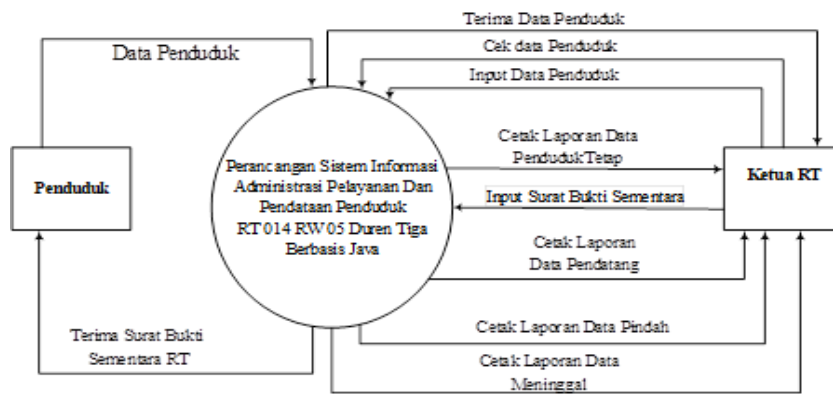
Data Penduduk

Terima Data Penduduk

Cek data Penduduk

Input Data Penduduk

Penduduk

Perancangan Sistem Informasi Administrasi Pelayanan Dan Pendataan Penduduk RT 014 RW 05 Duren Tiga Berbasis Java

Cetak Laporan Data PendudukTetap

Ketua RT

Input Surat Bukti Sementara

Cetak Laporan Data Pendatang

Terima Surat Bukti Sementara RT

Cetak Laporan Data Pindah

Cetak Laporan Data Meninggal